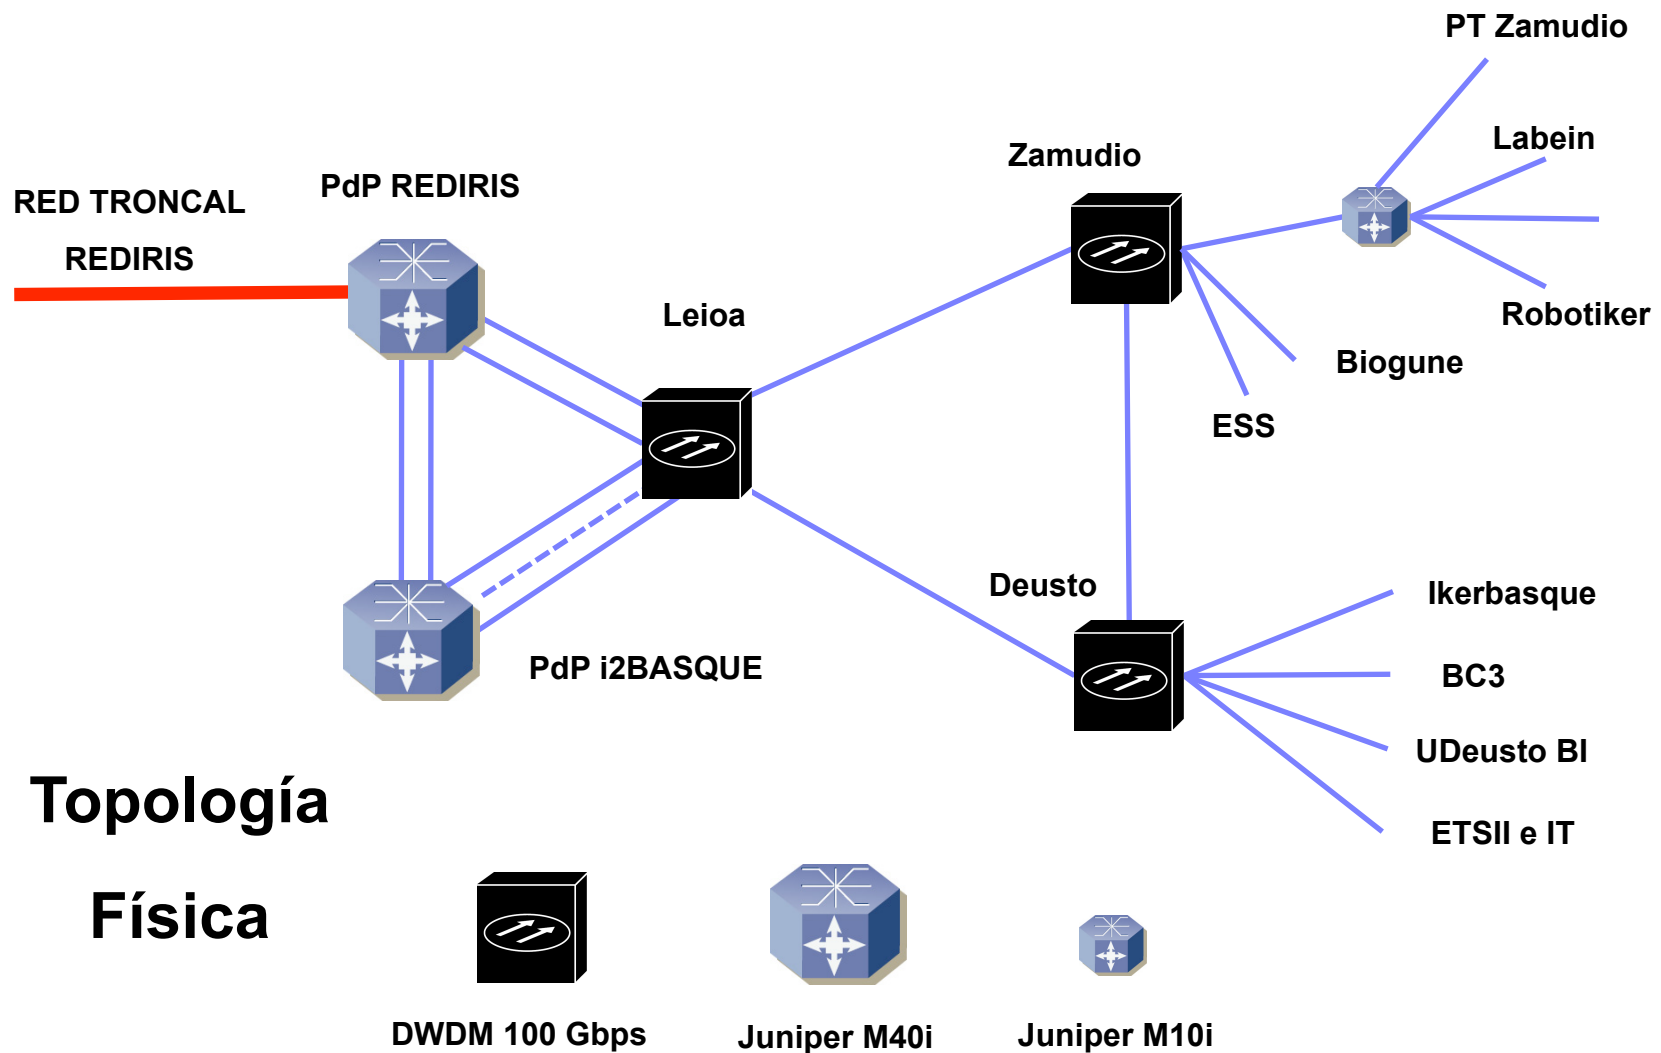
PT Zamudio

Labein

RED TRONCAL

REDIRIS

PdP REDIRIS

Zamudio

Robotiker

Biogune

Leioa

ESS

Deusto

Ikerbasque

PdP i2BASQUE

BC3

UDeusto BI

ETSII e IT

Topología

Física

DWDM 100 Gbps

Juniper M40i

Juniper M10i